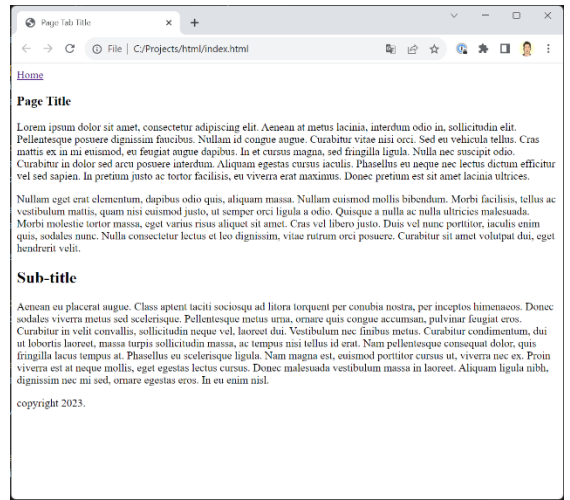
Page Tab Title ×

File | C:/Projects/html/index.html

Home

Page Title

Lorem ipsum dolor sit amet, consectetur adipiscing elit. Aenean at metus lacinia, interdum odio in, sollicitudin elit. Pellentesque posuere dignissim faucibus. Nullam id congue augue. Curabitur vitae nisi orci. Sed eu vehicula tellus. Cras mattis ex in mi euismod, eu feugiat augue dapibus. In et cursus magna, sed fringilla ligula. Nulla nec suscipit odio. Curabitur in dolor sed arcu posuere interdum. Aliquam egestas cursus iaculis. Phasellus eu neque nec lectus dictum efficitur vel sed sapien. In pretium justo ac tortor facilisis, eu viverra erat maximus. Donec pretium est sit amet lacinia ultrices.

Nullam eget erat elementum, dapibus odio quis, aliquam massa. Nullam euismod mollis bibendum. Morbi facilisis, tellus ac vestibulum mattis, quam nisi euismod justo, ut semper orci ligula a odio. Quisque a nulla ac nulla ultricies malesuada. Morbi molestie tortor massa, eget varius risus aliquet sit amet. Cras vel libero justo. Duis vel nunc porttitor, iaculis enim quis, sodales nunc. Nulla consectetur lectus et leo dignissim, vitae rutrum orci posuere. Curabitur sit amet volutpat dui, eget hendrerit velit.

Sub-title

Aenean eu placerat augue. Class aptent taciti sociosqu ad litora torquent per conubia nostra, per inceptos himenaeos. Donec sodales viverra metus sed scelerisque. Pellentesque metus urna, ornare quis congue accumsan, pulvinar feugiat eros. Curabitur in velit convallis, sollicitudin neque vel, laoreet dui. Vestibulum nec finibus metus. Curabitur condimentum, dui ut lobortis laoreet, massa turpis sollicitudin massa, ac tempus nisi tellus id erat. Nam pellentesque consequat dolor, quis fringilla lacus tempus at. Phasellus eu scelerisque ligula. Nam magna est, euismod porttitor cursus ut, viverra nec ex. Proin viverra est at neque mollis, eget egestas lectus cursus. Donec malesuada vestibulum massa in laoreet. Aliquam ligula nibh, dignissim nec mi sed, ornare egestas eros. In eu enim nisl.

copyright 2023.